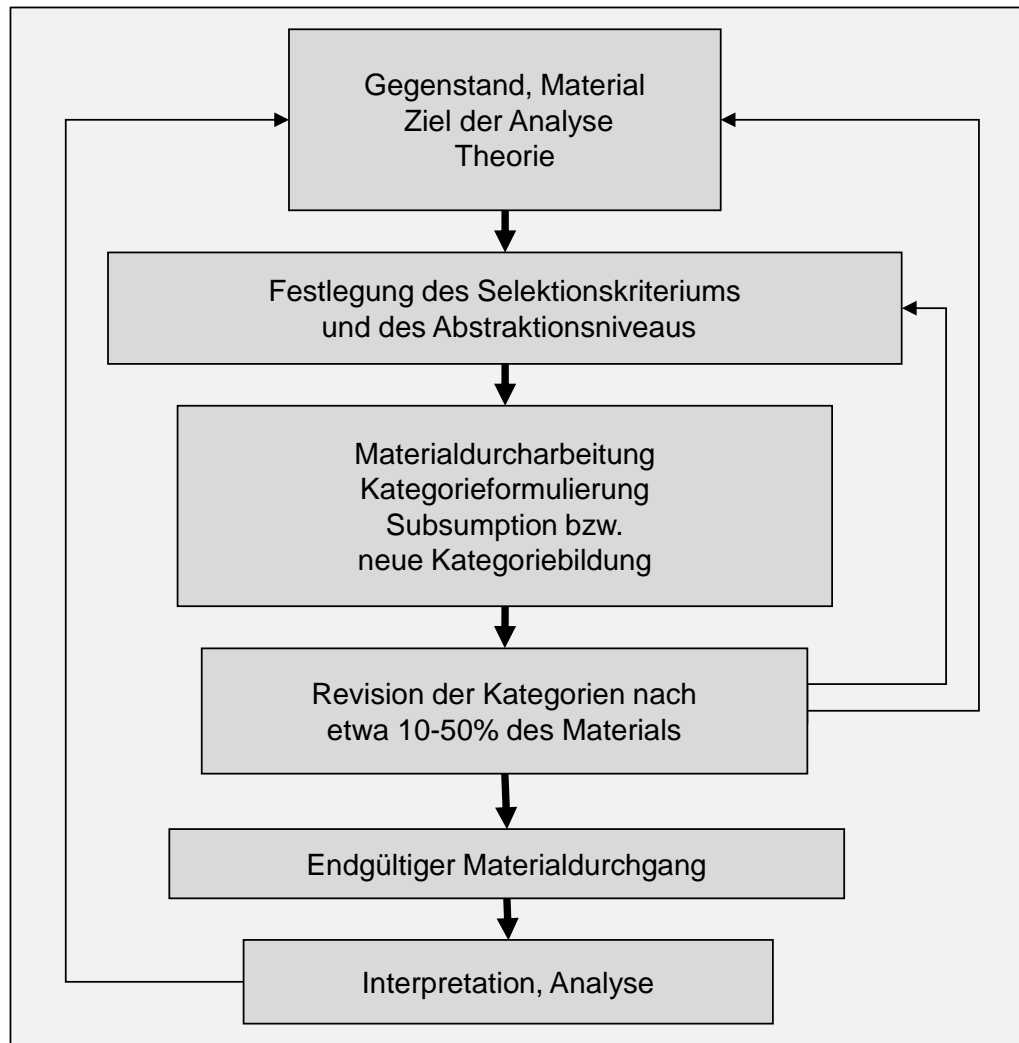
Gegenstand, Material
Ziel der Analyse
Theorie

Festlegung des Selektionskriteriums
und des Abstraktionsniveaus

Materialdurcharbeitung
Kategorieformulierung
Subsumption bzw.
neue Kategoriebildung

Revision der Kategorien nach
etwa 10-50% des Materials

Endgültiger Materialdurchgang

Interpretation, Analyse